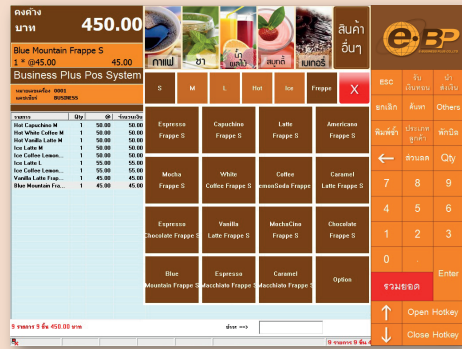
คงค้าง
บาท 450.00

Blue Mountain Frappe S
1 * @45.00 45.00

Business Plus Pos System

หมายเลขเครื่อง 0001
พนักงาน BUSINESS

| รายการ | Qty | @ | จำนวนเงิน |
|---|---|---|---|
| Hot Capuchino M | 1 | 50.00 | 50.00 |
| Hot White Coffee M | 1 | 50.00 | 50.00 |
| Hot Vanilla Latte M | 1 | 50.00 | 50.00 |
| Ice Latte M | 1 | 50.00 | 50.00 |
| Ice Coffee Lemon... | 1 | 50.00 | 50.00 |
| Ice Latte L | 1 | 55.00 | 55.00 |
| Ice Coffee Lemon... | 1 | 55.00 | 55.00 |
| Vanilla Latte Frap... | 1 | 45.00 | 45.00 |
| Blue Mountain Fr... | 1 | 45.00 | 45.00 |

9 รายการ 9 ชิ้น 450.00 บาท

กาแฟ ชา น้ำผลไม้ สมูทตี้ เบเกอรี่ สินค้าอื่นๆ

S M L Hot Ice Frappe X

Espresso Frappe S
Capuchino Frappe S
Latte Frappe S
Americano Frappe S
Mocha Frappe S
White Coffee Frappe S
Coffee LemonSoda Frappe
Caramel Latte Frappe S
Espresso Chocolate Frappe S
Vanilla Latte Frappe S
MochaCino Frappe S
Chocolate Frappe S
Blue Mountain Frappe S
Espresso Macchiato Frappe S
Caramel Macchiato Frappe S
Option

ค้นหา ==>

e-BP

esc รับเงินทอน นำส่งเงิน
ยกเลิก ค้นหา Others
พิมพ์ซ้ำ ประวัติลูกค้า พักบิล
← ส่วนลด Qty
7 8 9
4 5 6
1 2 3
0 . ล้าง
รวมยอด Enter
Open Hotkey
Close Hotkey

9 รายการ 9 ชิ้น 450.00 บาท